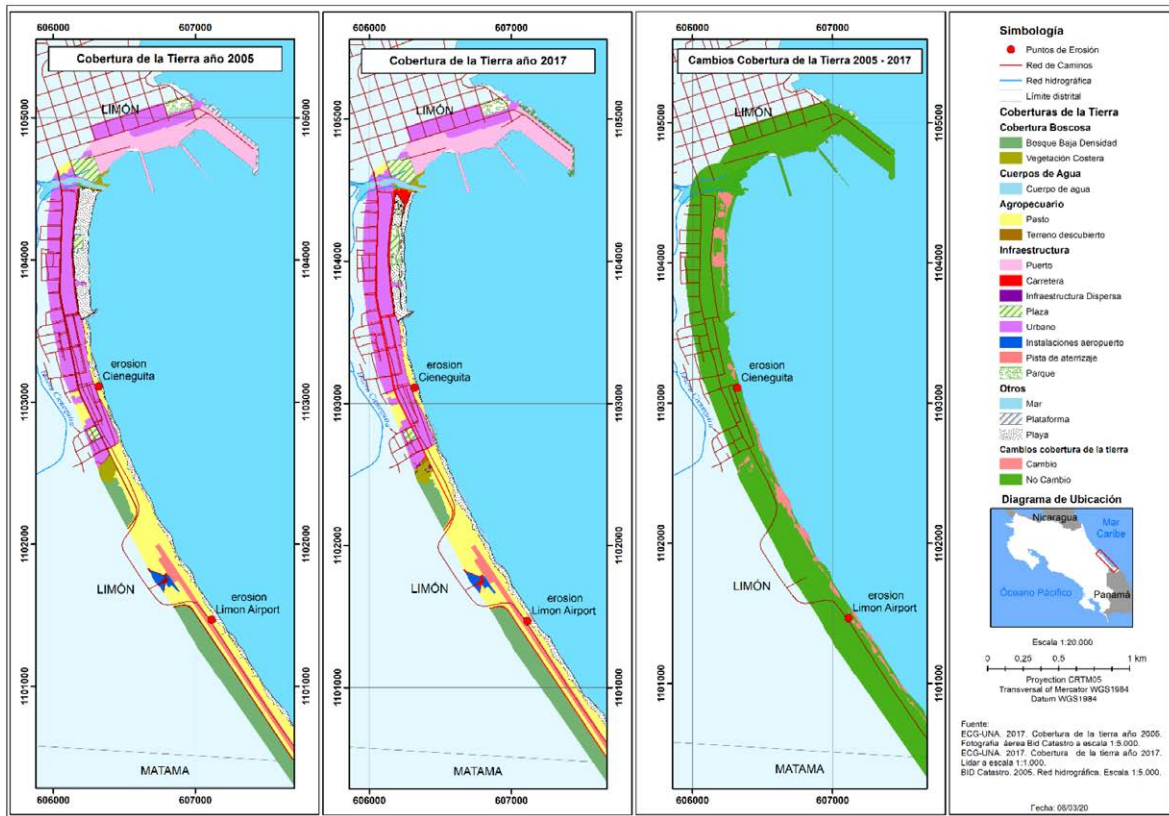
606000 607000

Cobertura de la Tierra año 2005

LIMÓN

erosion Cieneguita

LIMÓN

erosion Limon Airport

MATAMA

1105000 1104000 1103000 1102000 1101000

606000 607000

606000 607000

Cobertura de la Tierra año 2017

LIMÓN

erosion Cieneguita

LIMÓN

erosion Limon Airport

MATAMA

1105000 1104000 1103000 1102000 1101000

606000 607000

606000 607000

Cambios Cobertura de la Tierra 2005 - 2017

erosion Cieneguita

LIMÓN

erosion Limon Airport

MATAMA

1105000 1104000 1103000 1102000 1101000

606000 607000

Simbología

Puntos de Erosión
Red de Caminos
Red hidrográfica
Límite distrital

Coberturas de la Tierra

Cobertura Boscosa
Bosque Baja Densidad
Vegetación Costera

Cuerpos de Agua
Cuerpo de agua

Agropecuario
Pasto
Terreno descubierto

Infraestructura
Puerto
Carretera
Infraestructura Dispersa
Plaza
Urbano
Instalaciones aeropuerto
Pista de aterrizaje
Parque

Otros
Mar
Plataforma
Playa

Cambios cobertura de la tierra
Cambio
No Cambio

Diagrama de Ubicación

Nicaragua
Mar Caribe
Océano Pacífico
Panamá

Escala 1:20.000
0 0,25 0,5 1 km

Proyection CRTM05
Transversal of Mercator WGS1984
Datum WGS1984

Fuente:
ECG-UNA. 2017. Cobertura de la tierra año 2005. Fotografía aérea Bid Catastro a escala 1:5.000.
ECG-UNA. 2017. Cobertura de la tierra año 2017. Lidar a escala 1:1.000.
BID Catastro. 2005. Red hidrográfica. Escala 1:5.000.

Fecha: 08/03/20